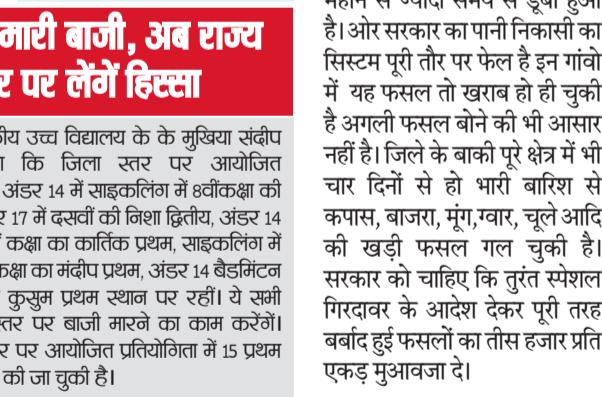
मारी बाजी, अब राज्य
र पर लेंगें हिस्सा

ीय उच्च विद्यालय के के मुखिया संदीप
ा कि जिला स्तर पर आयोजित
अंडर 14 में साइकलिंग में 8वींकक्षा की
र 17 में दसवीं की निशा द्वितीय, अंडर 14
कक्षा का कार्तिक प्रथम, साइकलिंग में
कक्षा का मंदीप प्रथम, अंडर 14 बैडमिंटन
कुसुम प्रथम स्थान पर रहीं। ये सभी
स्तर पर बाजी मारने का काम करेंगें।
र पर आयोजित प्रतियोगिता में 15 प्रथम
की जा चुकी है।

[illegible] है। ओर सरकार का पानी निकासी का सिस्टम पूरी तौर पर फेल है इन गांवो में यह फसल तो खराब हो ही चुकी है अगली फसल बोने की भी आसार नहीं है। जिले के बाकी पूरे क्षेत्र में भी चार दिनों से हो भारी बारिश से कपास, बाजरा, मूंग,ग्वार, चूले आदि की खड़ी फसल गल चुकी है। सरकार को चाहिए कि तुरंत स्पेशल गिरदावर के आदेश देकर पूरी तरह बर्बाद हुई फसलों का तीस हजार प्रति एकड़ मुआवजा दे।